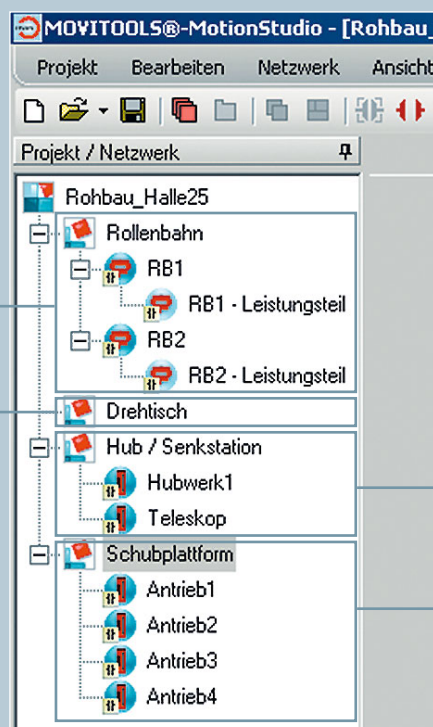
MOVITOOLS®-MotionStudio - [Rohbau_

Projekt Bearbeiten Netzwerk Ansicht

Projekt / Netzwerk

Rohbau_Halle25
Rollenbahn
RB1
RB1 - Leistungsteil
RB2
RB2 - Leistungsteil
Drehtisch
Hub / Senkstation
Hubwerk1
Teleskop
Schubplattform
Antrieb1
Antrieb2
Antrieb3
Antrieb4